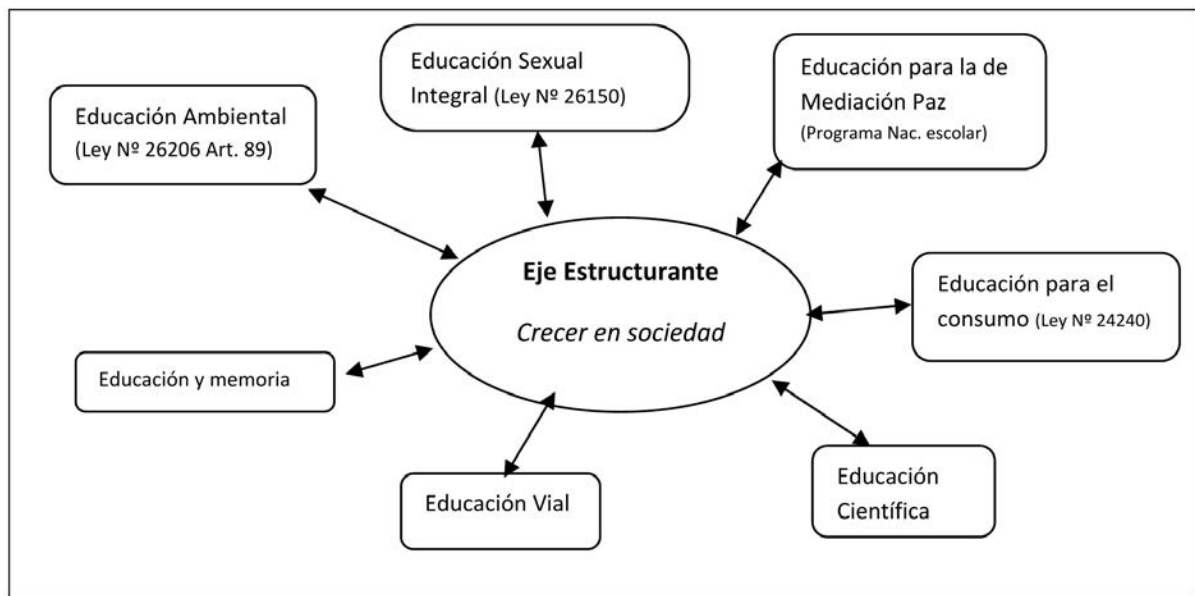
Educación Sexual Integral (Ley Nº 26150)

Educación Ambiental (Ley Nº 26206 Art. 89)

Educación para la de Mediación Paz (Programa Nac. escolar)

Eje Estructurante

*Crecer en sociedad*

Educación para el consumo (Ley Nº 24240)

Educación y memoria

Educación Vial

Educación Científica